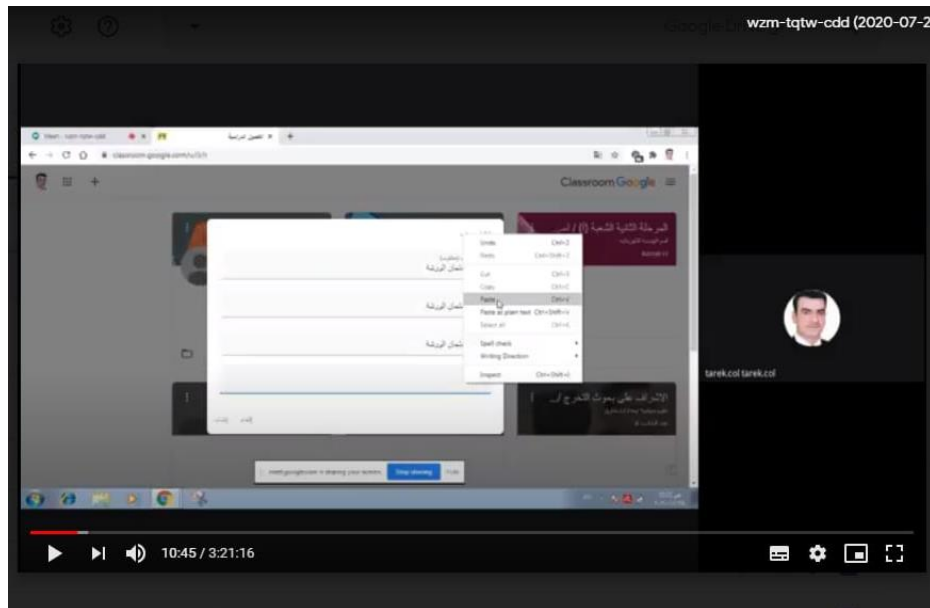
wzm-tqtw-cdd (2020-07-2

Google Classroom

المرحلة الثانية الشعبة (أ) / ...

Undo Ctrl+Z
Redo Ctrl+Shift+Z
Cut Ctrl+X
Copy Ctrl+C
Paste Ctrl+V
Paste as plain text Ctrl+Shift+V
Select all Ctrl+A
Spell check
Writing Direction
Inspect Ctrl+Shift+I

عنوان الورشة
عنوان الورشة
عنوان الورشة

الإشراف على بحوث التخرج / ...

meet.google.com is sharing your screen. Stop sharing Hide

tarek.col tarek.col

10:45 / 3:21:16